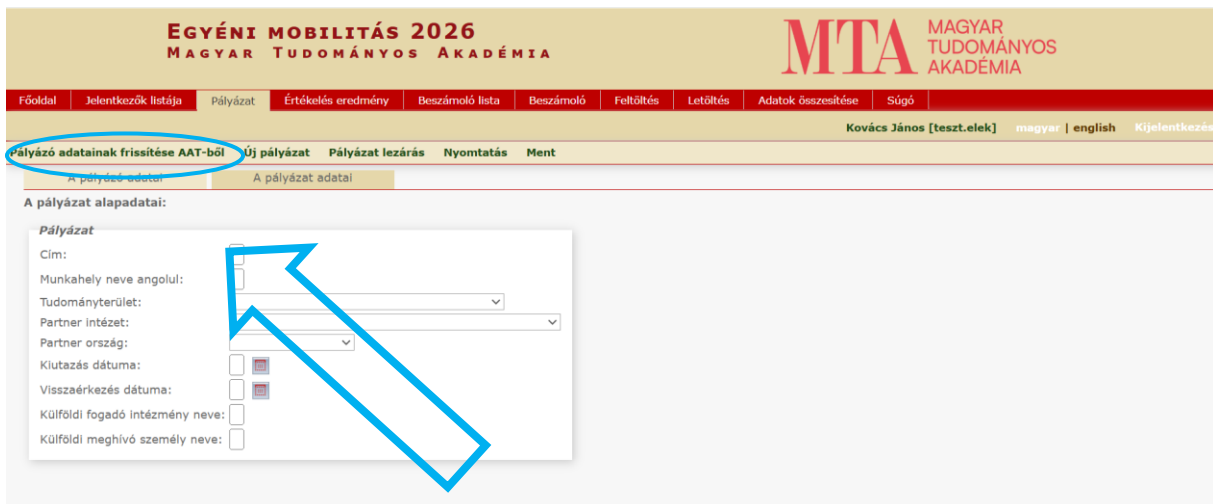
Egyéni mobilitás 2026
Magyar Tudományos Akadémia

MTA MAGYAR TUDOMÁNYOS AKADÉMIA

Főoldal | Jelentkezők listája | Pályázat | Értékelés eredmény | Beszámoló lista | Beszámoló | Feltöltés | Letöltés | Adatok összesítése | Súgó

Kovács János [teszt.elek] magyar | english Kijelentkezés

Pályázó adatainak frissítése AAT-ből Új pályázat Pályázat lezárás Nyomtatás Ment

A pályázó adatai | A pályázat adatai

A pályázat alapadatai:

Pályázat
Cím:
Munkahely neve angolul:
Tudományterület:
Partner intézet:
Partner ország:
Kiutazás dátuma:
Visszaérkezés dátuma:
Külföldi fogadó intézmény neve:
Külföldi meghívó személy neve: